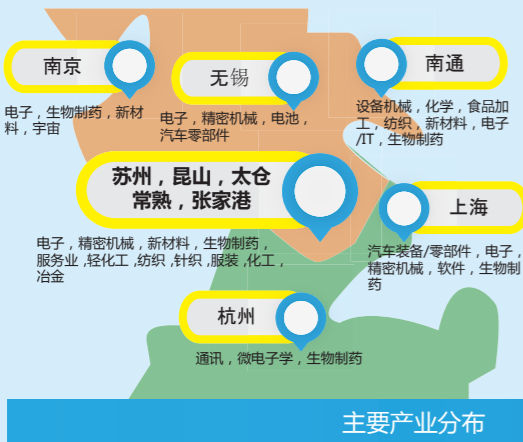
南京

电子，生物制药，新材料，宇宙

无锡

电子，精密机械，电池，汽车零部件

南通

设备机械，化学，食品加工，纺织，新材料，电子/IT，生物制药

苏州，昆山，太仓
常熟，张家港

电子，精密机械，新材料，生物制药，服务业，轻化工，纺织，针织，服装，化工，冶金

上海

汽车装备/零部件，电子，精密机械，软件，生物制药

杭州

通讯，微电子学，生物制药

主要产业分布